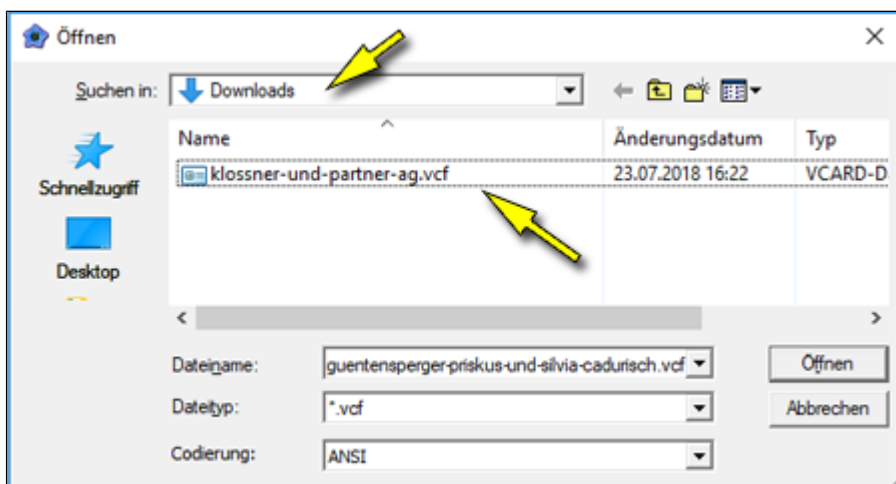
Öffnen

Suchen in: Downloads

Schnellzugriff

Desktop

| Name | Änderungsdatum | Typ |
|---|---|---|
| klossner-und-partner-ag.vcf | 23.07.2018 16:22 | VCARD-D |

Dateiname: guentensperger-priskus-und-silvia-cadurisch.vcf

Dateityp: *.vcf

Codierung: ANSI

Öffnen

Abbrechen